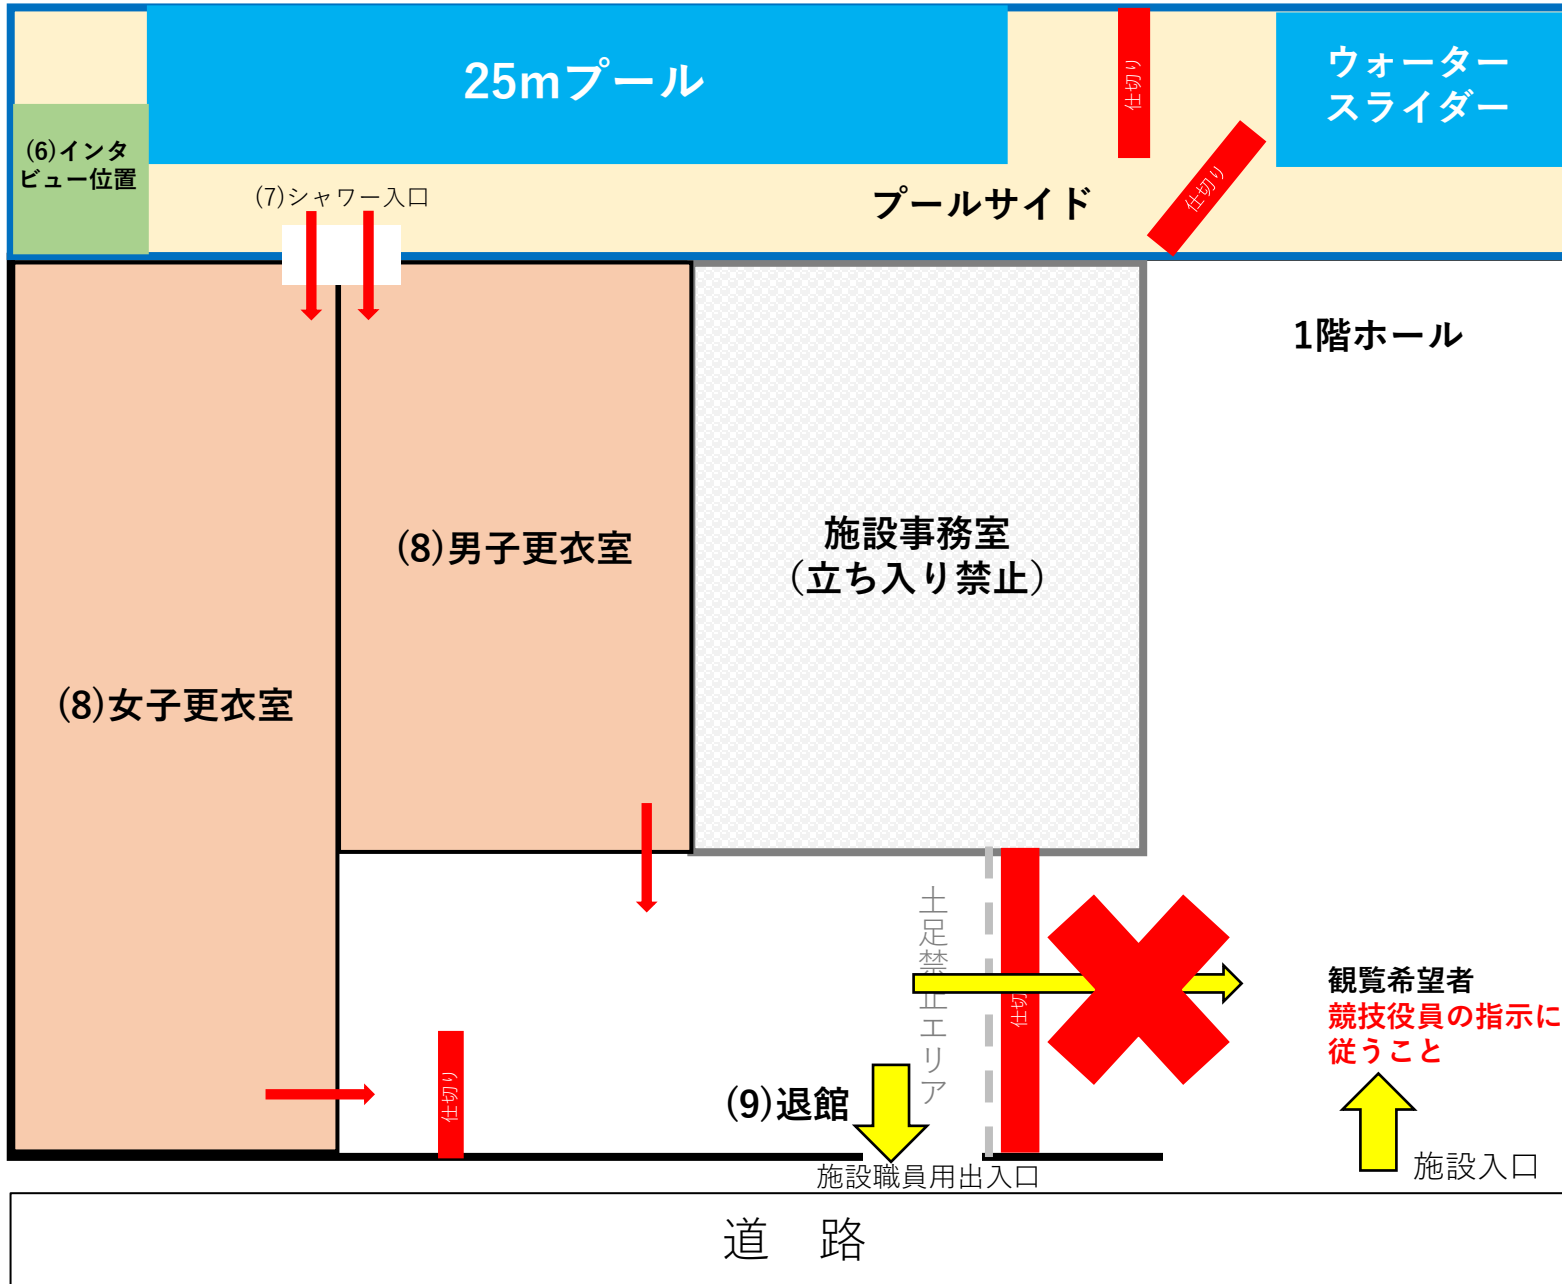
25mプール

仕切り

ウォーター
スライダー

(6)インタビュー位置

(7)シャワー入口

プールサイド

仕切り

1階ホール

(8)男子更衣室

施設事務室
（立ち入り禁止）

(8)女子更衣室

土足禁止エリア

仕切

観覧希望者
競技役員の指示に
従うこと

仕切り

(9)退館

施設入口

施設職員用出入口

道　路